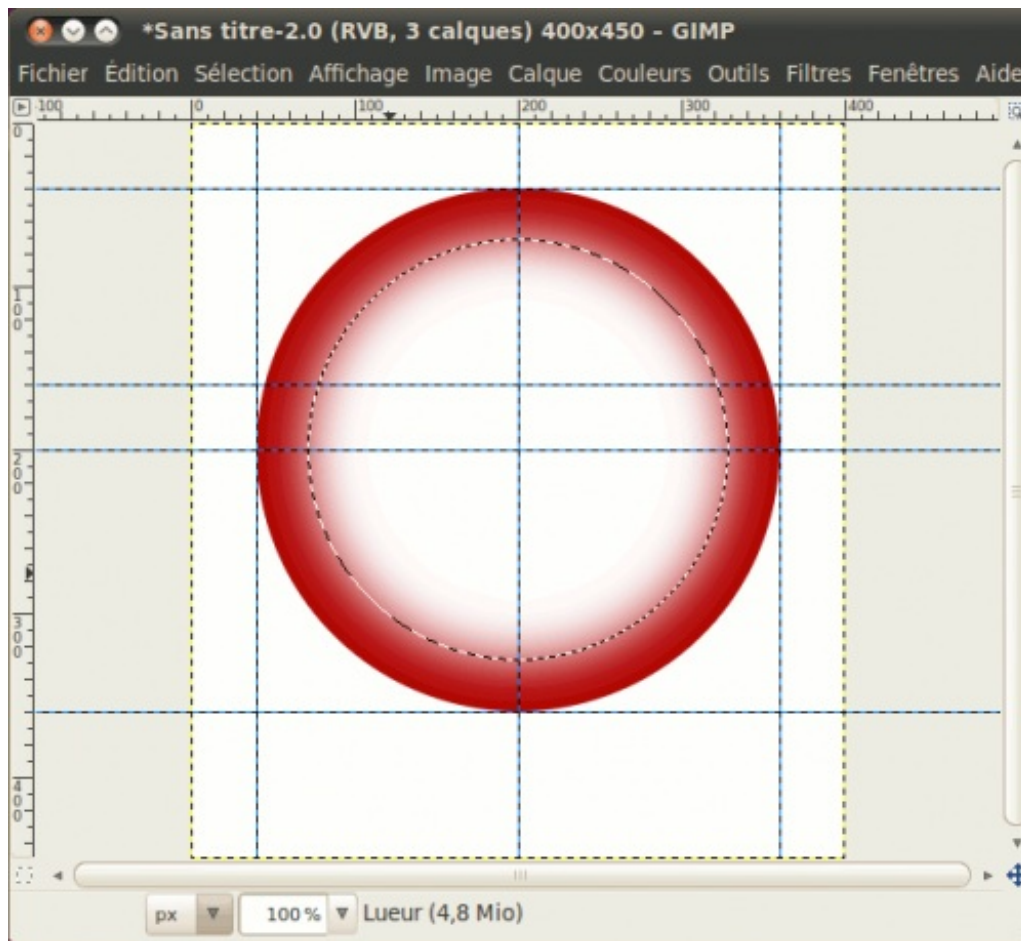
*Sans titre-2.0 (RVB, 3 calques) 400x450 - GIMP

Fichier Édition Sélection Affichage Image Calque Couleurs Outils Filtres Fenêtres Aide

100 0 100 200 300 400

0 100 200 300 400

px 100% Lueur (4,8 Mio)